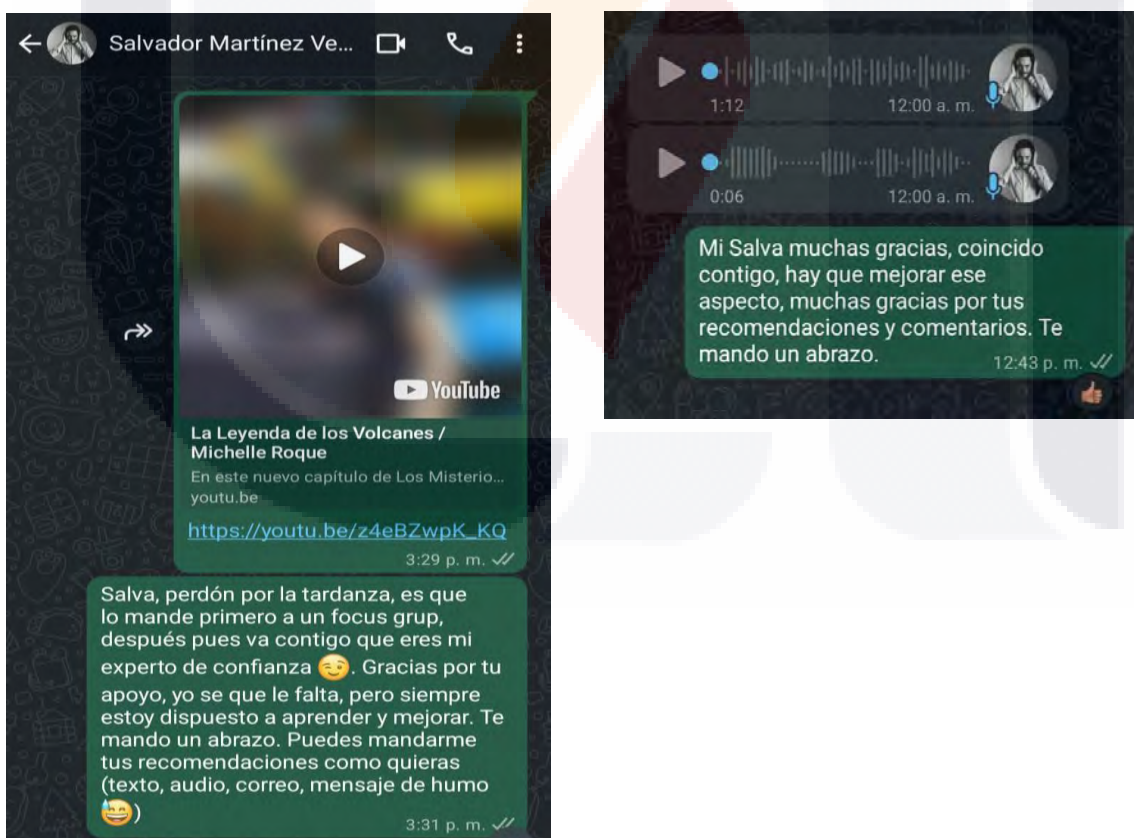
Salvador Martínez Ve...

YouTube

La Leyenda de los Volcanes / Michelle Roque
En este nuevo capítulo de Los Misterio...
youtu.be

https://youtu.be/z4eBZwpK_KQ
3:29 p. m.

Salva, perdón por la tardanza, es que lo mande primero a un focus grup, después pues va contigo que eres mi experto de confianza 😌. Gracias por tu apoyo, yo se que le falta, pero siempre estoy dispuesto a aprender y mejorar. Te mando un abrazo. Puedes mandarme tus recomendaciones como quieras (texto, audio, correo, mensaje de humo 😅)
3:31 p. m.

1:12 12:00 a. m.

0:06 12:00 a. m.

Mi Salva muchas gracias, coincido contigo, hay que mejorar ese aspecto, muchas gracias por tus recomendaciones y comentarios. Te mando un abrazo.
12:43 p. m.